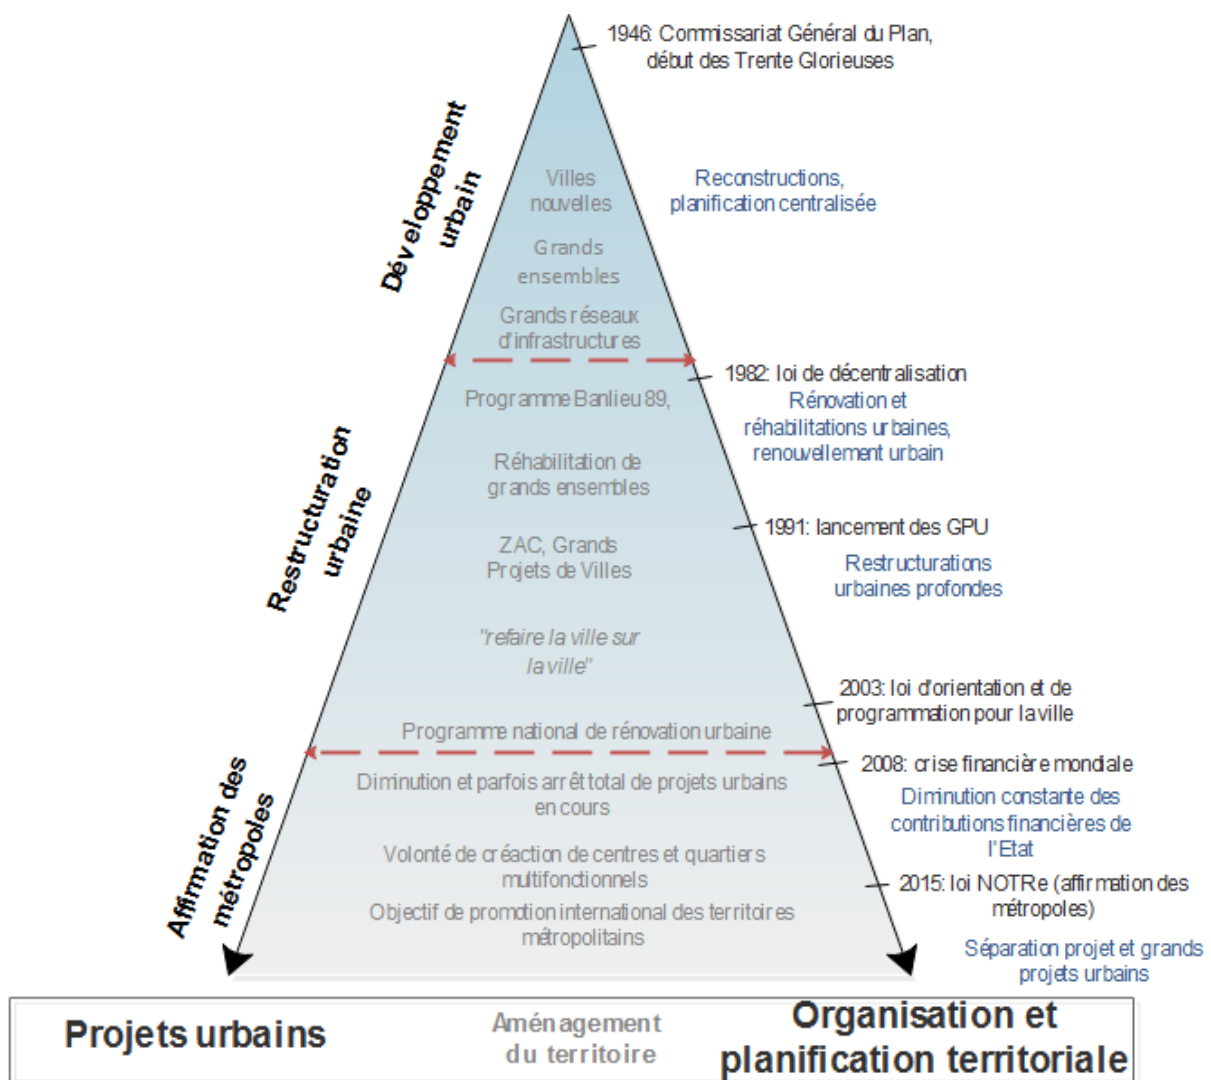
1946: Commissariat Général du Plan, début des Trente Glorieuses

Développement urbain

Villes nouvelles

Grands ensembles

Grands réseaux d'infrastructures

Reconstructions, planification centralisée

1982: loi de décentralisation

Rénovation et réhabilitations urbaines, renouvellement urbain

Restructuration urbaine

Programme Banlieu 89,

Réhabilitation de grands ensembles

1991: lancement des GPU

ZAC, Grands Projets de Villes

Restructurations urbaines profondes

"refaire la ville sur la ville"

2003: loi d'orientation et de programmation pour la ville

Programme national de rénovation urbaine

2008: crise financière mondiale

Affirmation des métropoles

Diminution et parfois arrêt total de projets urbains en cours

Diminution constante des contributions financières de l'Etat

Volonté de créaction de centres et quartiers multifonctionnels

2015: loi NOTRe (affirmation des métropoles)

Objectif de promotion international des territoires métropolitains

Séparation projet et grands projets urbains

Projets urbains

Aménagement du territoire

Organisation et planification territoriale